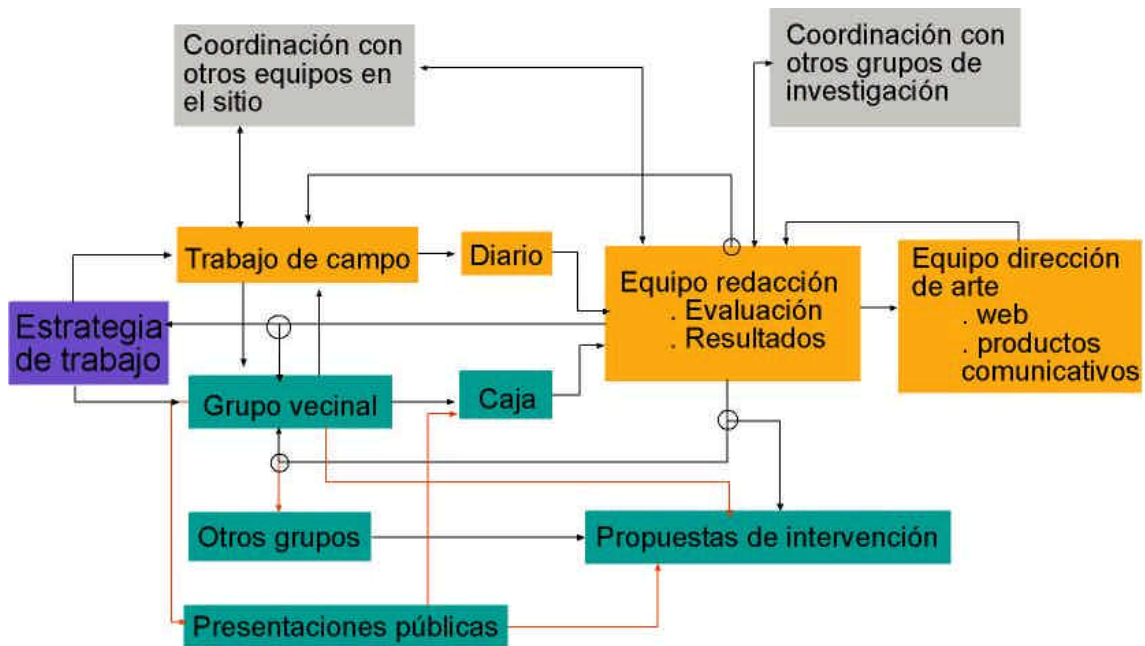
Coordinación con otros equipos en el sitio

Coordinación con otros grupos de investigación

Trabajo de campo

Diario

Equipo redacción
. Evaluación
. Resultados

Equipo dirección de arte
. web
. productos comunicativos

Estrategia de trabajo

Grupo vecinal

Caja

Otros grupos

Propuestas de intervención

Presentaciones públicas